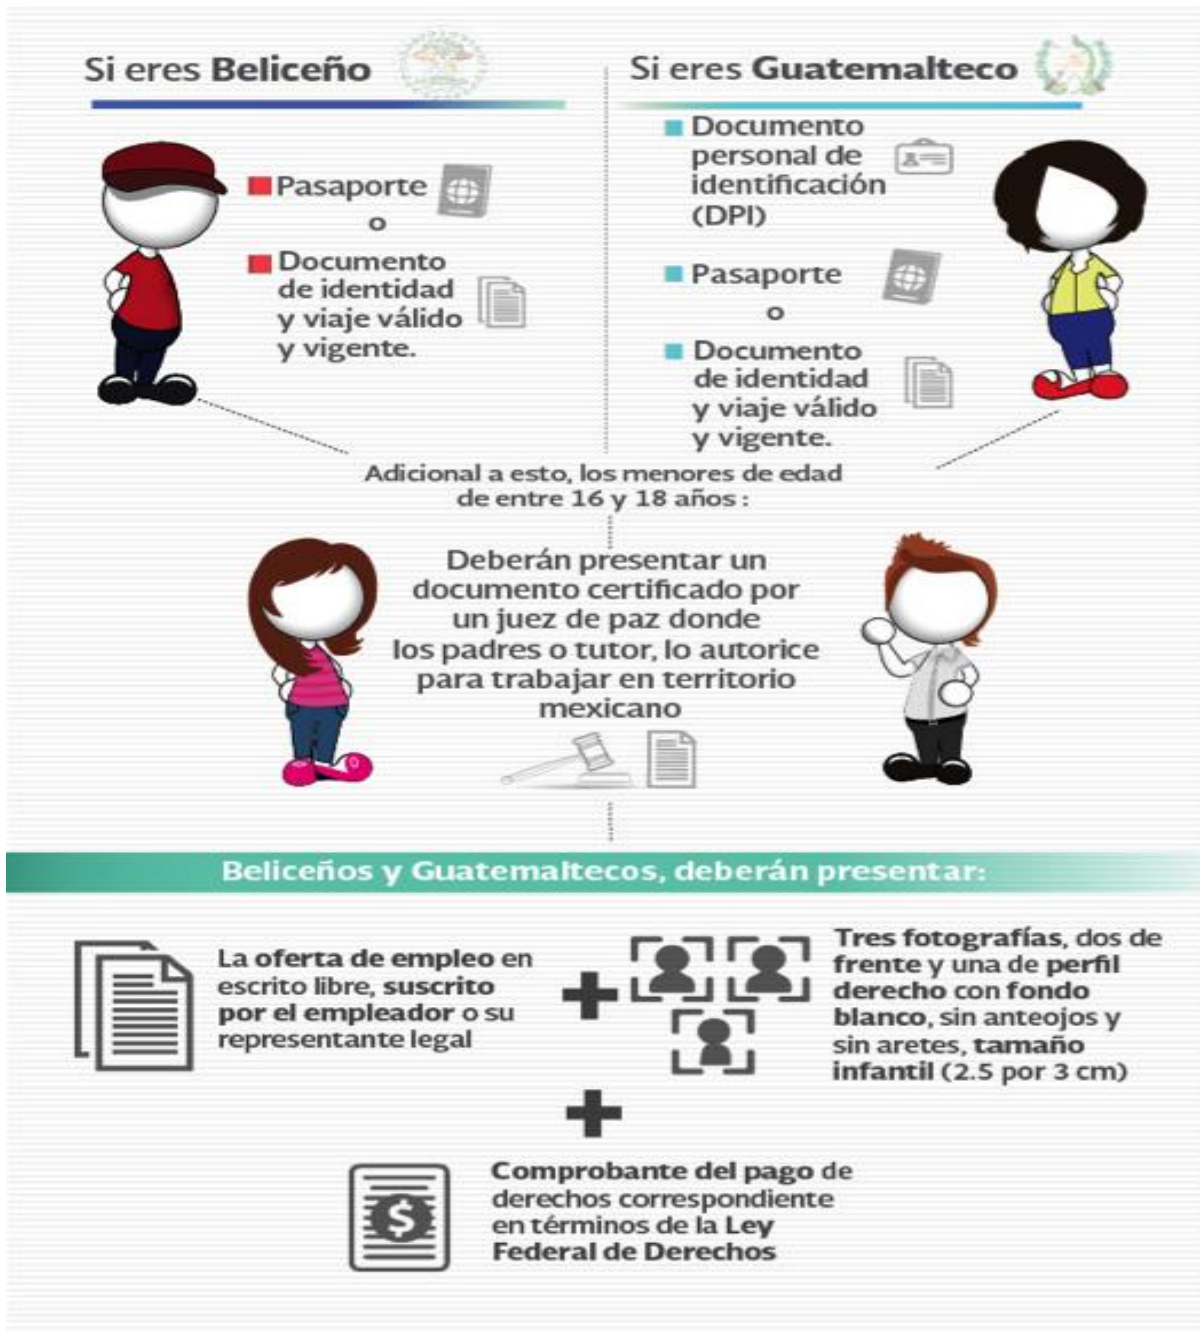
Si eres Beliceño

Pasaporte

o

Documento de identidad y viaje válido y vigente.

Si eres Guatemalteco

Documento personal de identificación (DPI)

Pasaporte

o

Documento de identidad y viaje válido y vigente.

Adicional a esto, los menores de edad de entre 16 y 18 años :

Deberán presentar un documento certificado por un juez de paz donde los padres o tutor, lo autorice para trabajar en territorio mexicano

Beliceños y Guatemaltecos, deberán presentar:

La oferta de empleo en escrito libre, suscrito por el empleador o su representante legal

Tres fotografías, dos de frente y una de perfil derecho con fondo blanco, sin anteojos y sin aretes, tamaño infantil (2.5 por 3 cm)

Comprobante del pago de derechos correspondiente en términos de la Ley Federal de Derechos